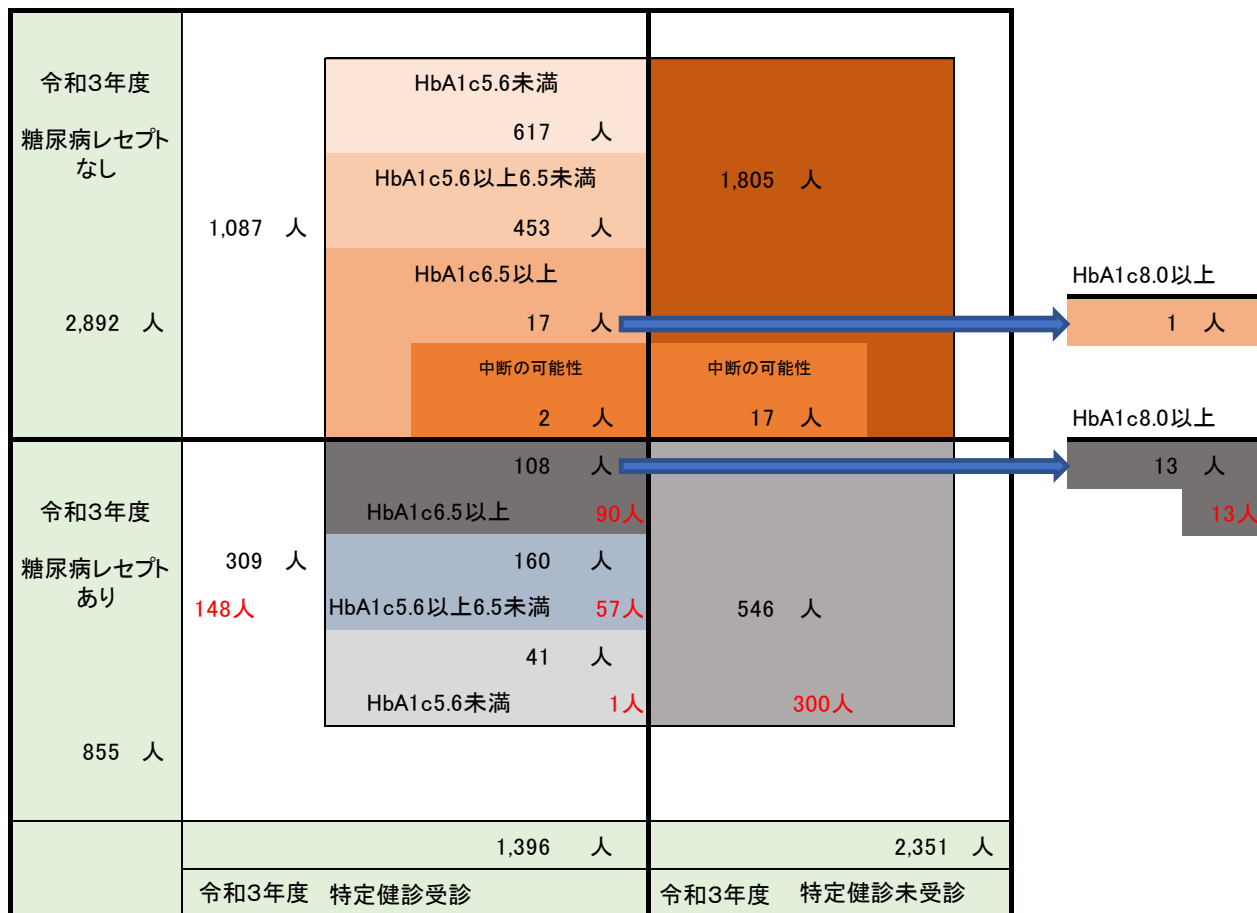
令和3年度

糖尿病レセプトなし

2,892　人

1,087　人

HbA1c5.6未満

617　人

HbA1c5.6以上6.5未満

453　人

HbA1c6.5以上

17　人

中断の可能性

2　人

1,805　人

中断の可能性

17　人

HbA1c8.0以上

1　人

令和3年度

糖尿病レセプトあり

855　人

309　人

148人

108　人

HbA1c6.5以上　90人

160　人

HbA1c5.6以上6.5未満　57人

41　人

HbA1c5.6未満　1人

546　人

300人

HbA1c8.0以上

13　人

13人

1,396　人

2,351　人

令和3年度　特定健診受診

令和3年度　特定健診未受診